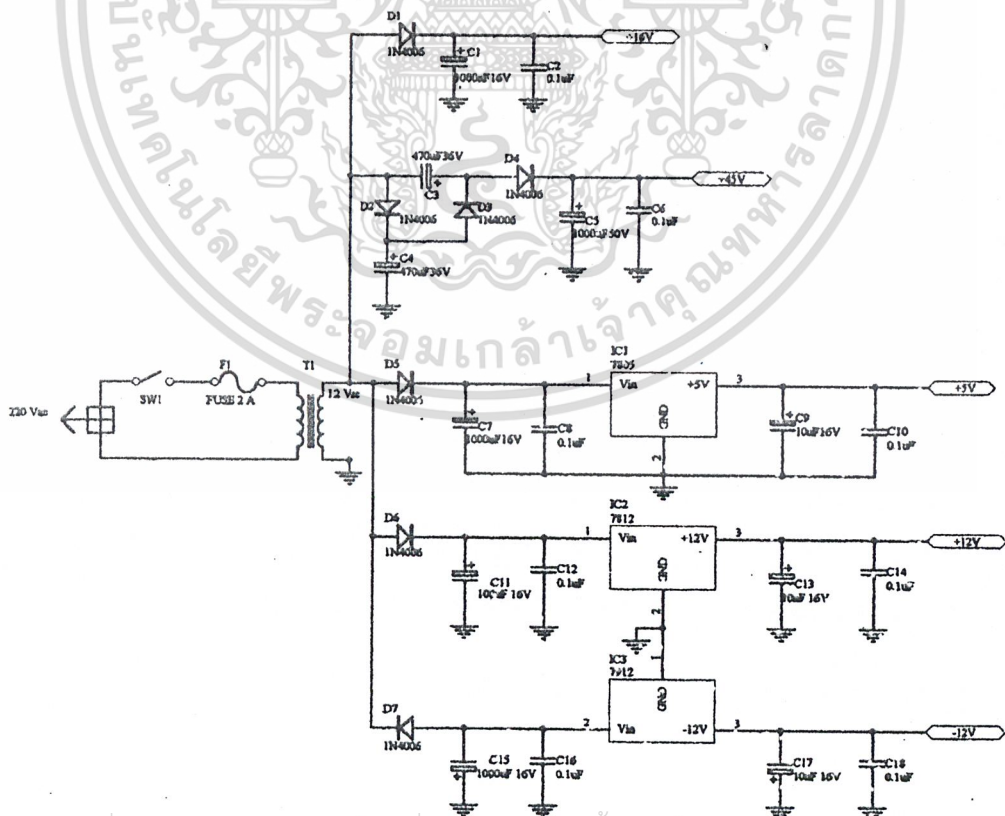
มหาวิทยาลัยเทคโนโลยีพระจอมเกล้าเจ้าคุณทหารลาดกระบัง

D1
1N4006
C1
1000uF16V
C2
0.1uF
+16V

470uF36V
C3
D4
1N4006
+45V
D2
1N4006
D3
1N4006
C5
1000uF50V
C6
0.1uF
C4
470uF36V

220 Vac
SW1
F1
FUSE 2 A
T1
12 Vac
D5
1N4005
1
IC1
7805
Vin
+5V
GND
2
3
+5V
C7
1000uF16V
C8
0.1uF
C9
10uF16V
C10
0.1uF

D6
1N4006
1
IC2
7812
Vin
+12V
GND
2
3
+12V
C11
1000uF 16V
C12
0.1uF
C13
10uF 16V
C14
0.1uF

IC3
7912
GND
1
D7
1N4006
2
Vin
-12V
3
-12V
C15
1000uF 16V
C16
0.1uF
C17
10uF 16V
C18
0.1uF